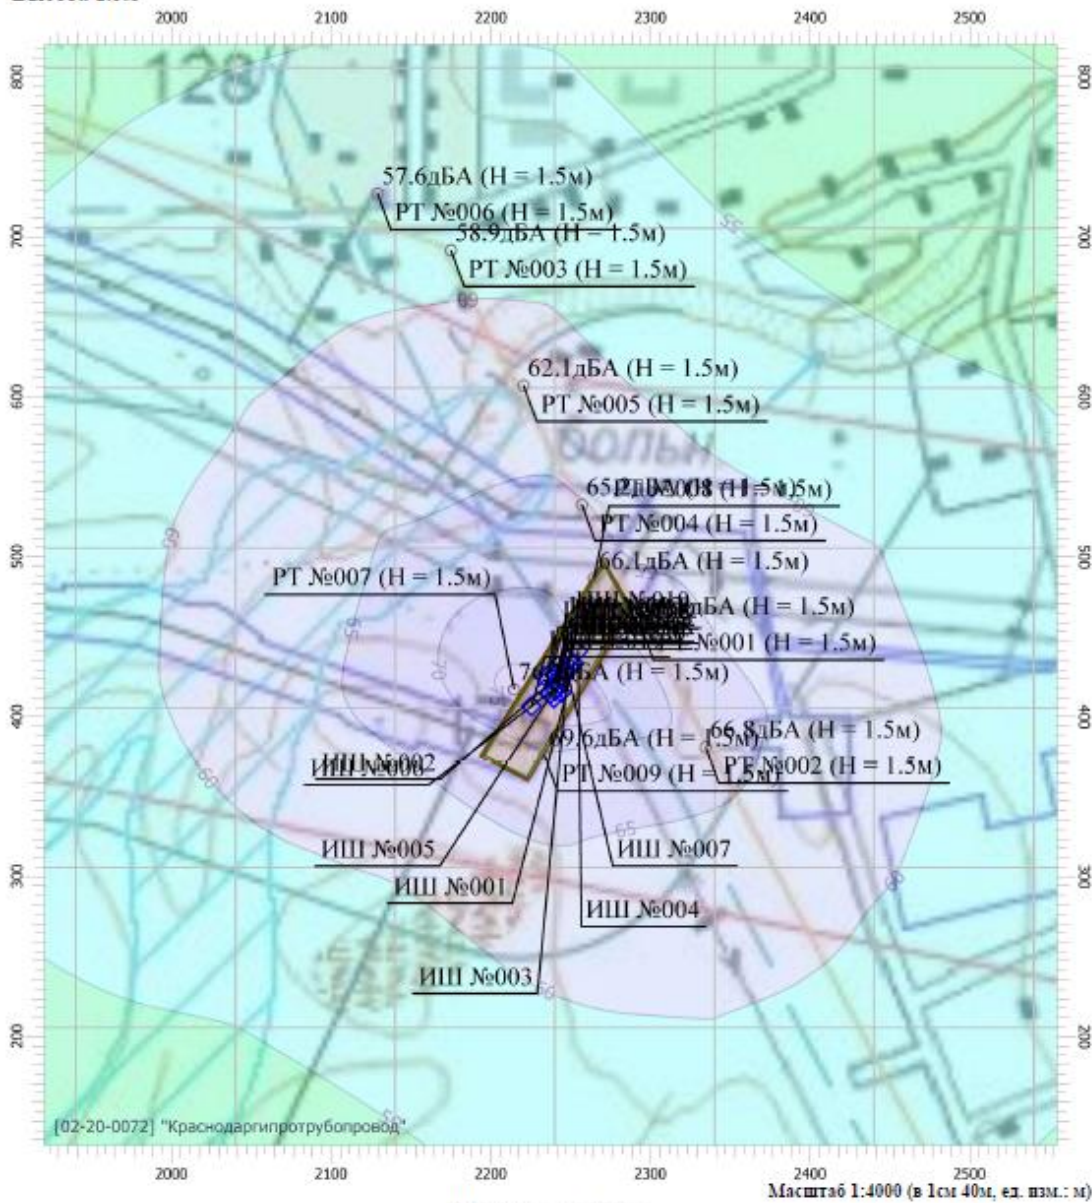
2000 2100 2200 2300 2400 2500

800 700 600 500 400 300 200

128

57.6дБА (H = 1.5м)
РТ №006 (H = 1.5м)
58.9дБА (H = 1.5м)
РТ №003 (H = 1.5м)

62.1дБА (H = 1.5м)
РТ №005 (H = 1.5м)

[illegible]
РТ №004 (H = 1.5м)
66.1дБА (H = 1.5м)
РТ №007 (H = 1.5м)
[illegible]дБА (H = 1.5м)
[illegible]№001 (H = 1.5м)
7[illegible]БА (H = 1.5м)
66.8дБА (H = 1.5м)
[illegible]9.6дБА (H = 1.5м)
РТ №009 (H = 1.5м)
РТ №002 (H = 1.5м)
ИШ №002
ИШ №006
ИШ №005
ИШ №007
ИШ №001
ИШ №004
ИШ №003

55 60 65 70

[02-20-0072] "Краснодаргипротрубопровод"

2000 2100 2200 2300 2400 2500
Масштаб 1:4000 (в 1см 40м, ед. изм.: м)